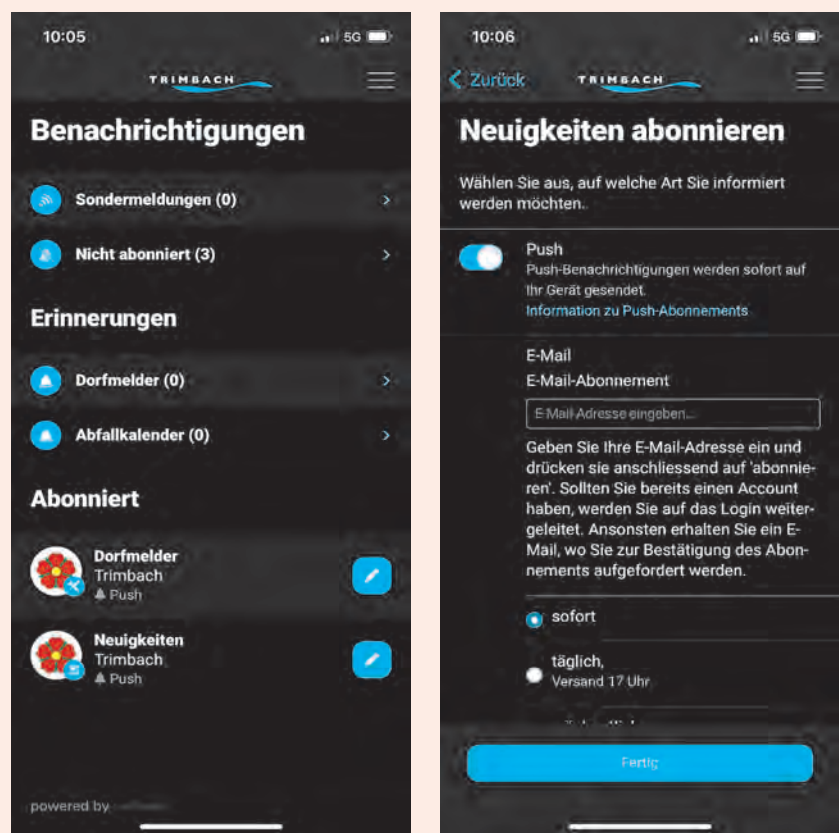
10:05

5G

TRIMBACH

Benachrichtigungen

Sondermeldungen (0)

Nicht abonniert (3)

Erinnerungen

Dorfmelder (0)

Abfallkalender (0)

Abonniert

Dorfmelder
Trimbach
Push

Neuigkeiten
Trimbach
Push

powered by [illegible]

10:06

5G

Zurück

TRIMBACH

Neuigkeiten abonnieren

Wählen Sie aus, auf welche Art Sie informiert werden möchten.

Push
Push-Benachrichtigungen werden sofort auf Ihr Gerät gesendet.
Information zu Push-Abonnements

E-Mail
E-Mail-Abonnement

E-Mail-Adresse eingeben...

Geben Sie Ihre E-Mail-Adresse ein und drücken sie anschliessend auf 'abonnieren'. Sollten Sie bereits einen Account haben, werden Sie auf das Login weitergeleitet. Ansonsten erhalten Sie ein E-Mail, wo Sie zur Bestätigung des Abonnements aufgefordert werden.

sofort

täglich,
Versand 17 Uhr

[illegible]

Fertig